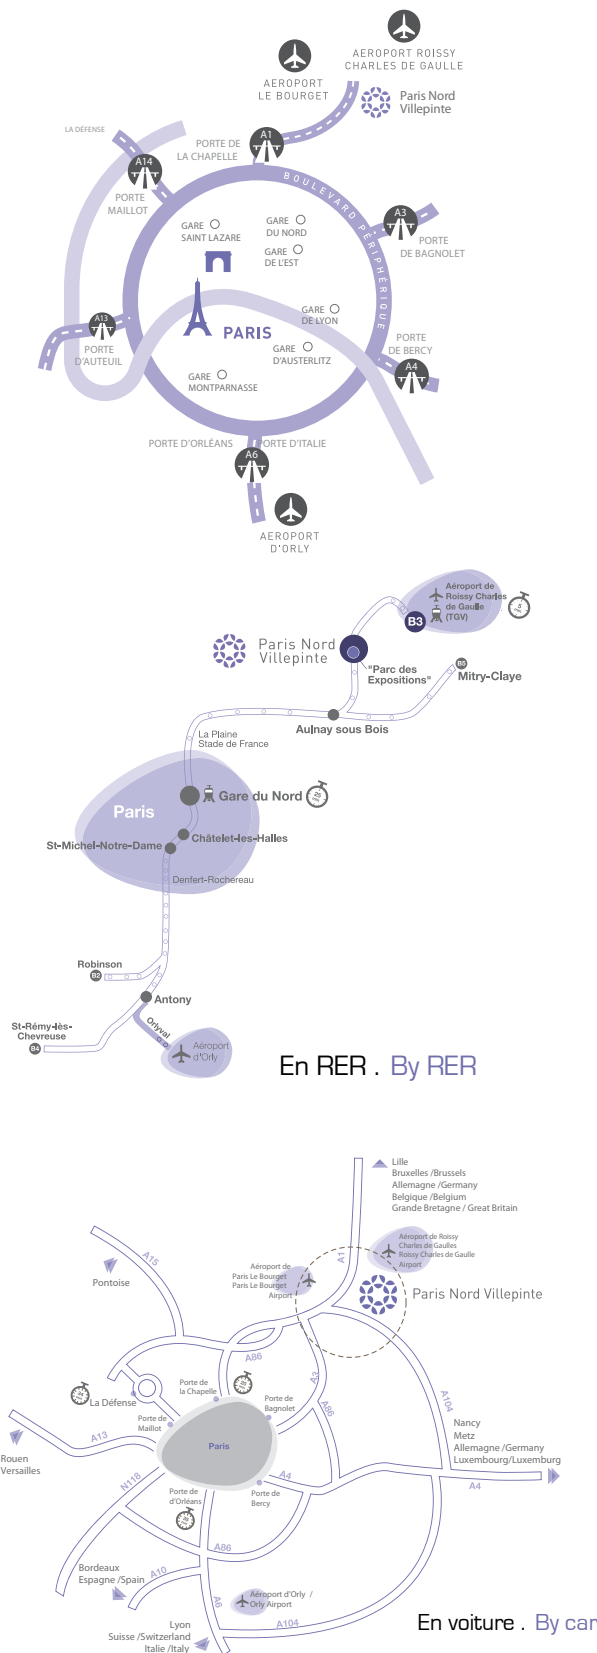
AEROPORT ROISSY CHARLES DE GAULLE

AEROPORT LE BOURGET

Paris Nord Villepinte

LA DÉFENSE

PORTE DE LA CHAPELLE

A1

A14

PORTE MAILLOT

BOULEVARD PÉRIPHÉRIQUE

A3

PORTE DE BAGNOLET

GARE SAINT LAZARE

GARE DU NORD

GARE DE L'EST

A13

PORTE D'AUTEUIL

PARIS

GARE DE LYON

GARE D'AUSTERLITZ

PORTE DE BERCY

A4

GARE MONTPARNASSE

PORTE D'ORLÉANS

PORTE D'ITALIE

A6

AEROPORT D'ORLY

Aéroport de Roissy Charles de Gaulle (TGV)

B3

Paris Nord Villepinte

"Parc des Expositions"

B5

Mitry-Claye

Aulnay sous Bois

La Plaine Stade de France

Paris

Gare du Nord

Châtelet-les-Halles

St-Michel-Notre-Dame

Denfert-Rochereau

Robinson

B2

Antony

Orlyval

St-Rémy-lès-Chevreuse

B4

Aéroport d'Orly

En RER . By RER

Lille
Bruxelles /Brussels
Allemagne /Germany
Belgique /Belgium
Grande Bretagne / Great Britain

Aéroport de Roissy Charles de Gaulles
Roissy Charles de Gaulle Airport

A15

Pontoise

Aéroport de Paris Le Bourget
Paris Le Bourget Airport

A1

Paris Nord Villepinte

A86

Porte de la Chapelle

La Défense

Porte de Bagnolet

A3

A86

A104

Porte de Maillot

Paris

Nancy
Metz
Allemagne /Germany
Luxembourg/Luxemburg

A13

Rouen
Versailles

N118

A4

A4

Porte de d'Orléans

Porte de Bercy

A86

Bordeaux
Espagne /Spain

A10

Aéroport d'Orly / Orly Airport

A6

A104

Lyon
Suisse /Switzerland
Italie /Italy

En voiture . By car